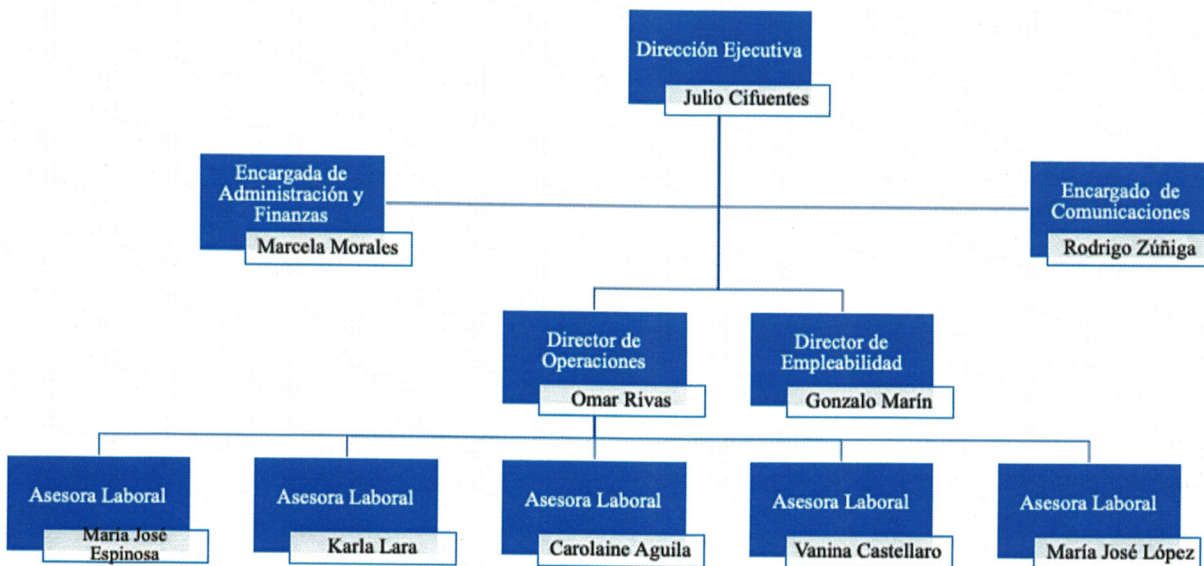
Dirección Ejecutiva
Julio Cifuentes

Encargada de Administración y Finanzas
Marcela Morales

Encargado de Comunicaciones
Rodrigo Zúñiga

Director de Operaciones
Omar Rivas

Director de Empleabilidad
Gonzalo Marín

Asesora Laboral
María José Espinosa

Asesora Laboral
Karla Lara

Asesora Laboral
Carolaine Aguila

Asesora Laboral
Vanina Castellaro

Asesora Laboral
María José López